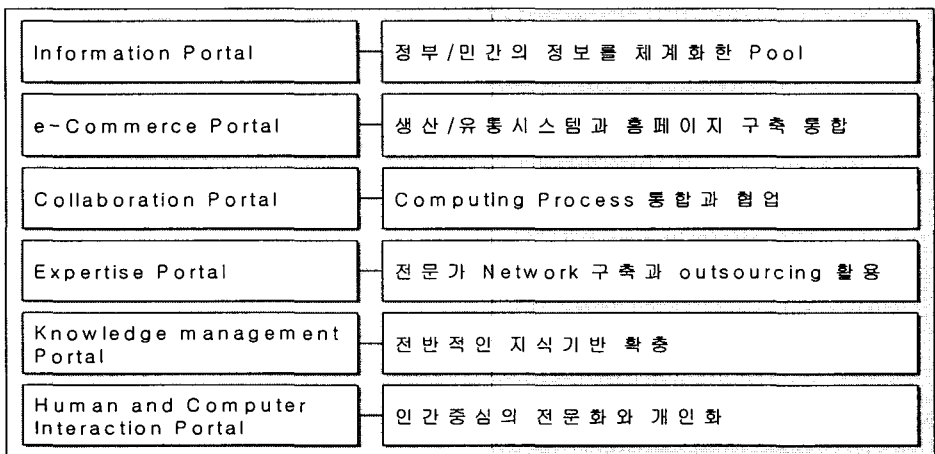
Information Portal — 정부/민간의 정보를 체계화한 Pool

e-Commerce Portal — 생산/유통시스템과 홈페이지 구축 통합

Collaboration Portal — Computing Process 통합과 협업

Expertise Portal — 전문가 Network 구축과 outsourcing 활용

Knowledge management Portal — 전반적인 지식기반 확충

Human and Computer Interaction Portal — 인간중심의 전문화와 개인화